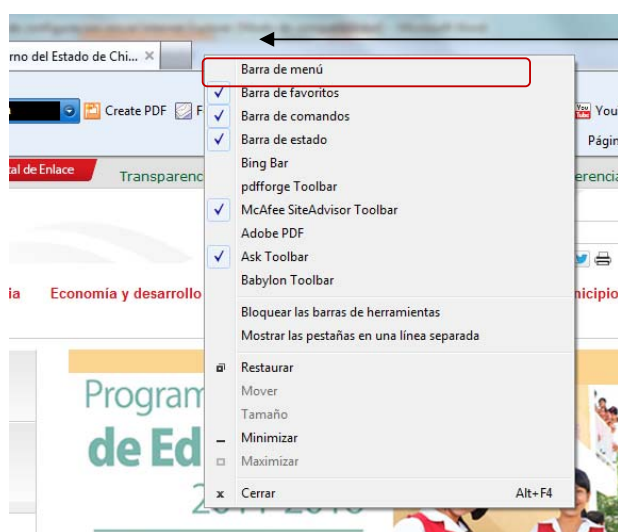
rno del Estado de Chi... ×

Create PDF

You

Págin

tal de Enlace

Transparenc

erencia

ía

Economía y desarrollo

unicipio

Program

de Ed

Barra de menú
✓ Barra de favoritos
✓ Barra de comandos
✓ Barra de estado
Bing Bar
pdfforge Toolbar
✓ McAfee SiteAdvisor Toolbar
Adobe PDF
✓ Ask Toolbar
Babylon Toolbar

Bloquear las barras de herramientas
Mostrar las pestañas en una línea separada

Restaurar
Mover
Tamaño
Minimizar
Maximizar

Cerrar Alt+F4